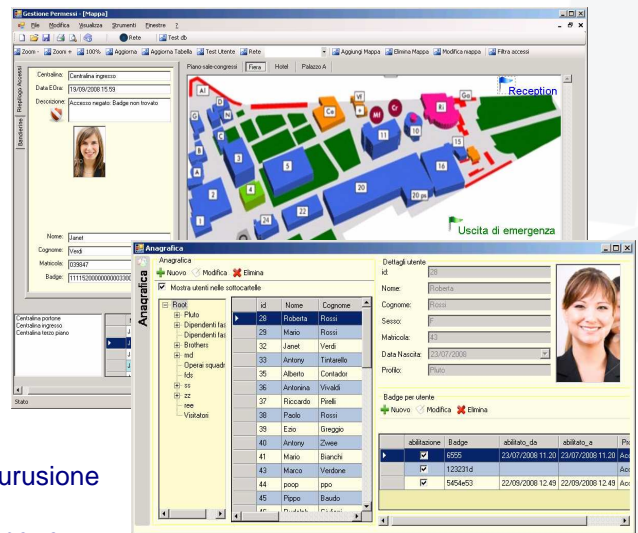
Gestione Permessi - [Mappa]
File Modifica Visualizza Strumenti Finestre ?
Rete Test db
Zoom - Zoom + 100% Aggiorna Aggiorna Tabella Test Utente Rete
Aggiungi Mappa Elimina Mappa Modifica mappa Filtra accessi
Riepilogo Accessi
Bandierine
Centralina: Centralina ingresso
Data EOra: 19/09/2008 15:59
Descrizione: Accesso negato: Badge non trovato
Nome: Janet
Cognome: Verdi
Matricola: 039847
Badge: 1111520000000003300
Piano-sale-congressi Fiera Hotel Palazzo A
Reception
Uscita di emergenza
Centralina portone
Centralina ingresso
Centralina terzo piano
Stato
urusione

Anagrafica
Anagrafica
Anagrafica
Nuovo Modifica Elimina
Mostra utenti nelle sottocartelle
Root
Pluto
Dipendenti fas
Dipendenti fas
Brothers
md
Operai squadr
fds
ss
zz
eee
Visitatori

| | id | Nome | Cognome |
|---|---|---|---|
| ▶ | 28 | Roberta | Rossi |
| | 29 | Mario | Rossi |
| | 32 | Janet | Verdi |
| | 33 | Antony | Tintarello |
| | 35 | Alberto | Contador |
| | 36 | Antonina | Vivaldi |
| | 37 | Riccardo | Pirelli |
| | 38 | Paolo | Rossi |
| | 39 | Ezio | Greggio |
| | 40 | Antony | Zwee |
| | 41 | Mario | Bianchi |
| | 43 | Marco | Verdone |
| | 44 | poop | ppo |
| | 45 | Pippo | Baudo |

Dettagli utente
id: 28
Nome: Roberta
Cognome: Rossi
Sesso: F
Matricola: 43
Data Nascita: 23/07/2008
Profilo: Pluto
Badge per utente
Nuovo Modifica Elimina

| | abilitazione | Badge | abilitato_da | abilitato_a | Pr |
|---|---|---|---|---|---|
| ▶ | ☑ | 6555 | 23/07/2008 11.20 | 23/07/2008 11.20 | Acc |
| | ☑ | 123231d | | | Acc |
| | ☑ | 5454e53 | 22/09/2008 12.49 | 22/09/2008 12.49 | Acc |